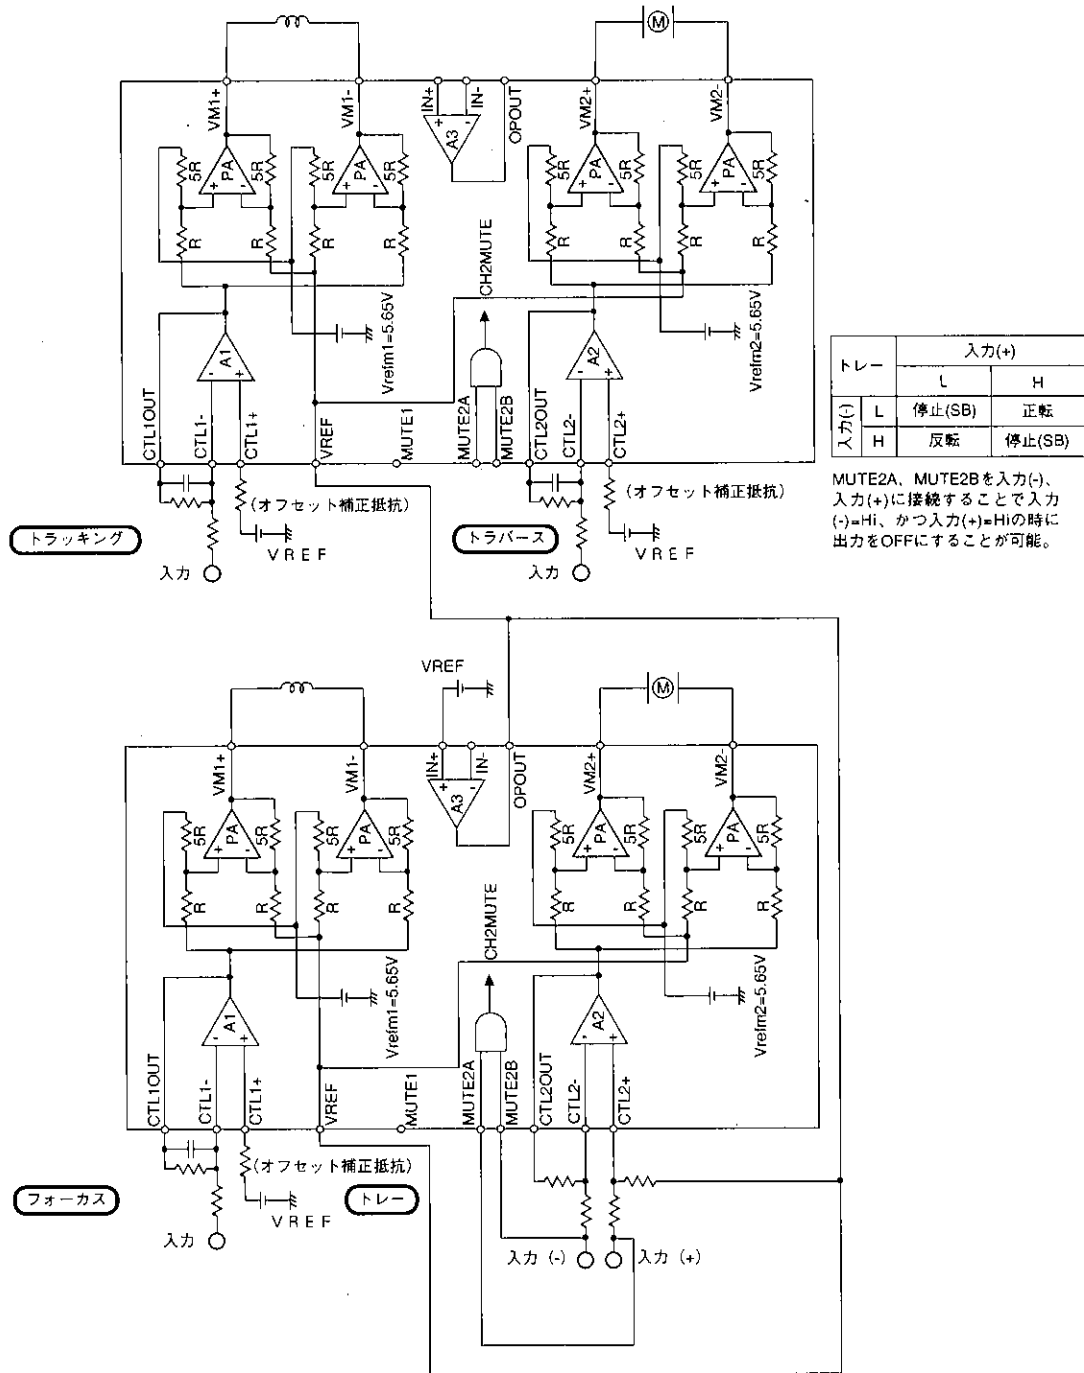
VM1+ VM1- IN+ IN- A3 OPOUT VM2+ VM2-

5R PA 5R 5R PA 5R 5R PA 5R 5R PA 5R

R R R R R R R R

CH2MUTE

Vrefm1=5.65V

Vrefm2=5.65V

A1 A2

CTL1OUT CTL1- CTL1+ VREF MUTE1 MUTE2A MUTE2B CTL2OUT CTL2- CTL2+

(オフセット補正抵抗)

(オフセット補正抵抗)

トラッキング

VREF

入力

トラバース

入力

VREF

| トレー | | 入力(+) | |
|---|---|---|---|
| | | L | H |
| 入力(-) | L | 停止(SB) | 正転 |
| | H | 反転 | 停止(SB) |

MUTE2A、MUTE2Bを入力(-)、入力(+)に接続することで入力(-)=Hi、かつ入力(+)=Hiの時に出力をOFFにすることが可能。

VREF

VM1+ VM1- IN+ IN- A3 OPOUT VM2+ VM2-

5R PA 5R 5R PA 5R 5R PA 5R 5R PA 5R

R R R R R R R R

CH2MUTE

Vrefm1=5.65V

Vrefm2=5.65V

A1 A2

CTL1OUT CTL1- CTL1+ VREF MUTE1 MUTE2A MUTE2B CTL2OUT CTL2- CTL2+

(オフセット補正抵抗)

フォーカス

VREF

トレー

入力

入力 (-)

入力 (+)